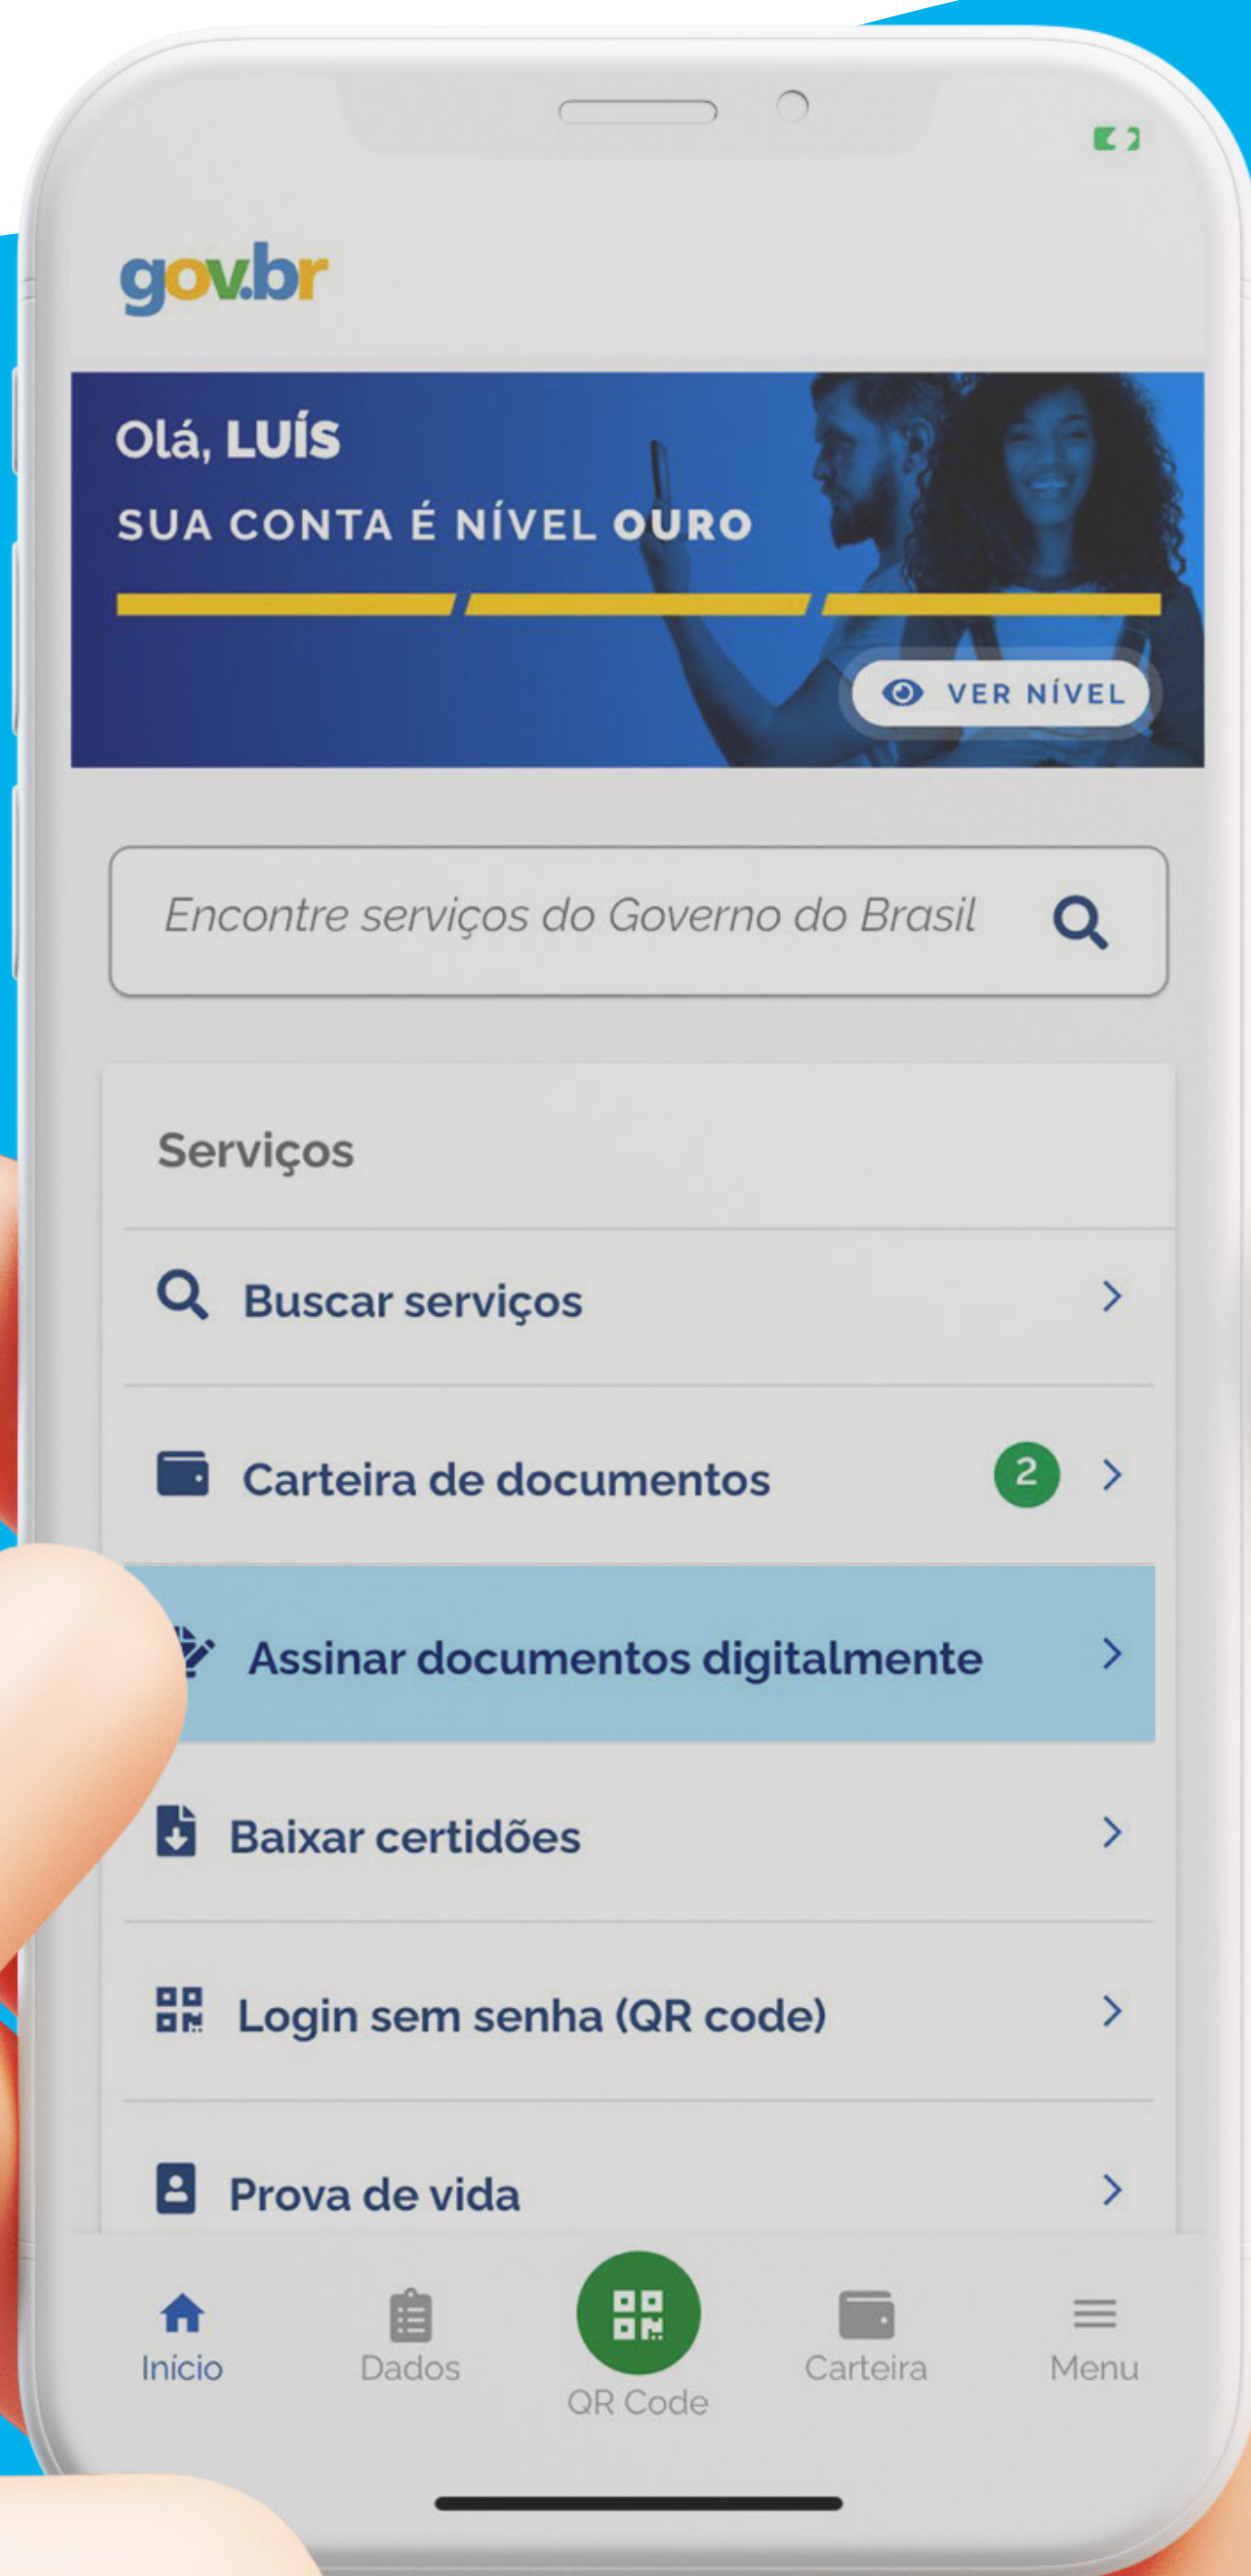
gov.br

Olá, LUÍS

SUA CONTA É NÍVEL OURO

VER NÍVEL

Encontre serviços do Governo do Brasil

Serviços

Buscar serviços

Carteira de documentos 2

Assinar documentos digitalmente

Baixar certidões

Login sem senha (QR code)

Prova de vida

Início Dados QR Code Carteira Menu